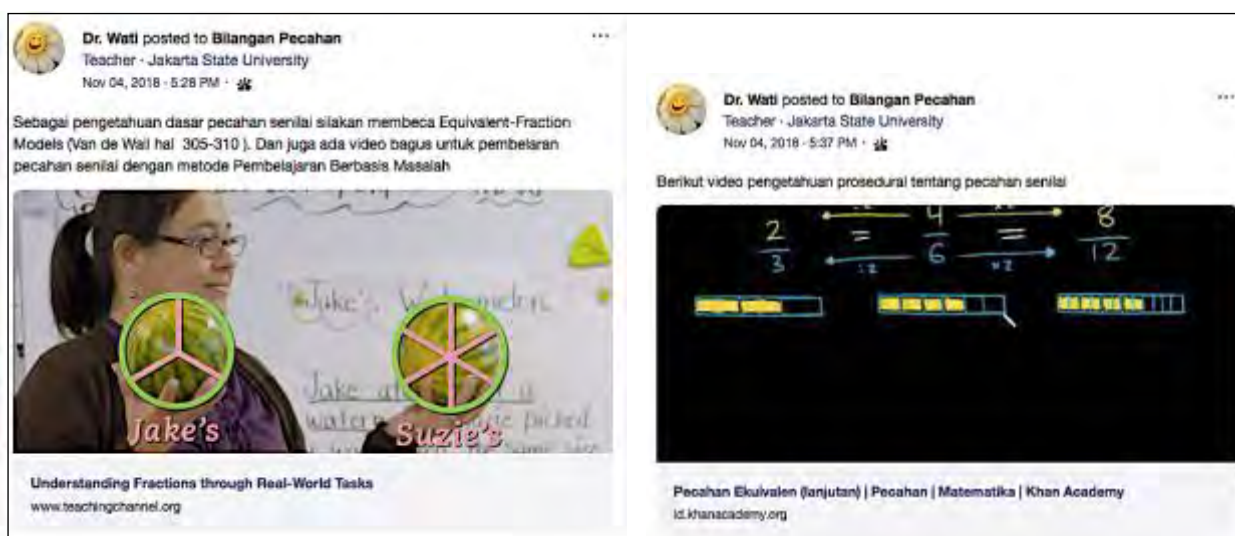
Dr. Wati posted to Bilangan Pecahan
Teacher · Jakarta State University
Nov 04, 2018 · 5:28 PM ·

Sebagai pengetahuan dasar pecahan senilai silakan membeca Equivalent-Fraction Models (Van de Wal hal 305-310 ). Dan juga ada video bagus untuk pembelaran pecahan senilai dengan metode Pembelajaran Berbasis Masalah

Jake's Watermelon
Jake a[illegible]
water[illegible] picked
Jake's
Suzie's

Understanding Fractions through Real-World Tasks
www.teachingchannel.org

Dr. Wati posted to Bilangan Pecahan
Teacher · Jakarta State University
Nov 04, 2018 · 5:37 PM ·

Berikut video pengetahuan prosedural tentang pecahan senilai

$\frac{2}{3} = \frac{4}{6} = \frac{8}{12}$
÷2
×2

Pecahan Ekuivalen (lanjutan) | Pecahan | Matematika | Khan Academy
id.khanacademy.org